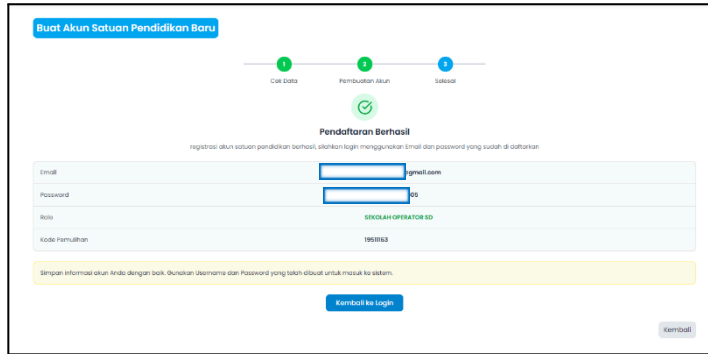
Buat Akun Satuan Pendidikan Baru

1
Cek Data

2
Pembuatan Akun

3
Selesai

Pendaftaran Berhasil

registrasi akun satuan pendidikan berhasil, silahkan login menggunakan Email dan password yang sudah di daftarkan

| | |
|---|---|
| Email | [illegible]@gmail.com |
| Password | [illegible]05 |
| Role | SEKOLAH OPERATOR SD |
| Kode Pemulihan | 19511163 |

Simpan informasi akun Anda dengan baik. Gunakan Username dan Password yang telah dibuat untuk masuk ke sistem.

Kembali ke Login

Kembali